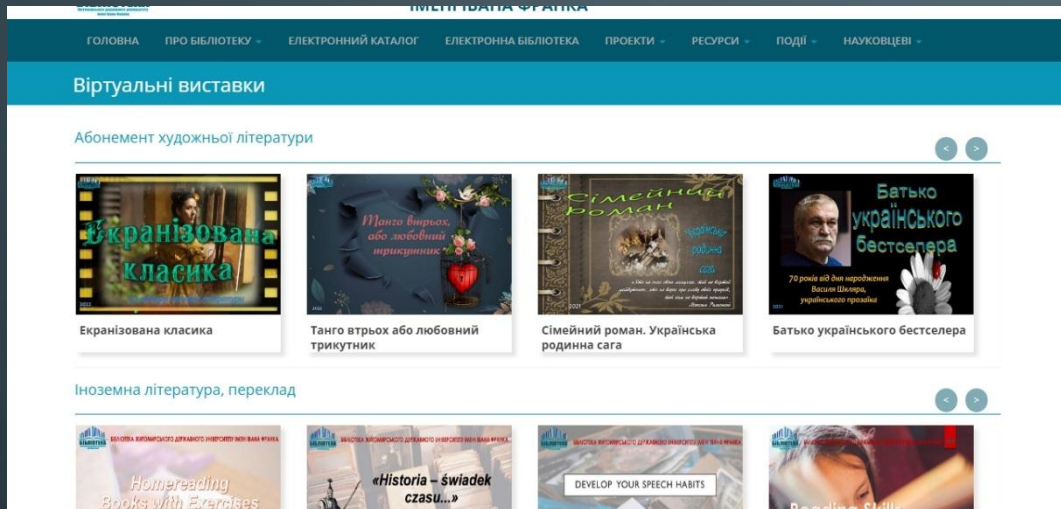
ІМЕНІ ІВАНА ФРАНКА

ГОЛОВНА ПРО БІБЛІОТЕКУ ЕЛЕКТРОННИЙ КАТАЛОГ ЕЛЕКТРОННА БІБЛІОТЕКА ПРОЕКТИ РЕСУРСИ ПОДІЇ НАУКОВЦЕВІ

Віртуальні виставки

Абонемент художньої літератури

Екранізована класика

Екранізована класика

Танго втрьох, або любовний трикутник

Танго втрьох або любовний трикутник

Сімейний роман

Українська родинна сага

Сімейний роман. Українська родинна сага

Батько українського бестселера

70 років від дня народження Василя Шкляра, українського прозаїка

Батько українського бестселера

Іноземна література, переклад

БІБЛІОТЕКА ЖИТОМИРСЬКОГО ДЕРЖАВНОГО УНІВЕРСИТЕТУ ІМЕНІ ІВАНА ФРАНКА

Homereading Books with Exercises

«Historia – świadek czasu...»

DEVELOP YOUR SPEECH HABITS

Reading Skills